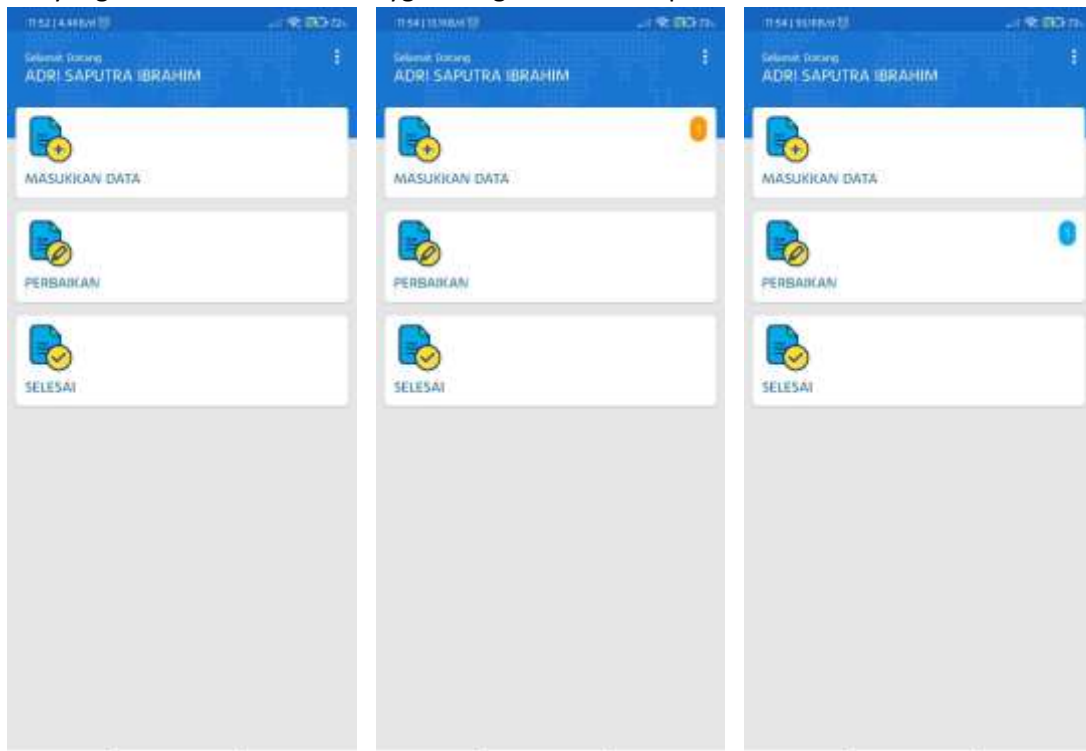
11:52 | 4,4KB/s
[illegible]

Selamat Datang
ADRI SAPUTRA IBRAHIM

MASUKKAN DATA

PERBAIKAN

SELESAI

11:54 | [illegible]KB/s
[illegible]

Selamat Datang
ADRI SAPUTRA IBRAHIM

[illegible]
MASUKKAN DATA

PERBAIKAN

SELESAI

11:54 | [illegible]KB/s
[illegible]

Selamat Datang
ADRI SAPUTRA IBRAHIM

MASUKKAN DATA

1
PERBAIKAN

SELESAI